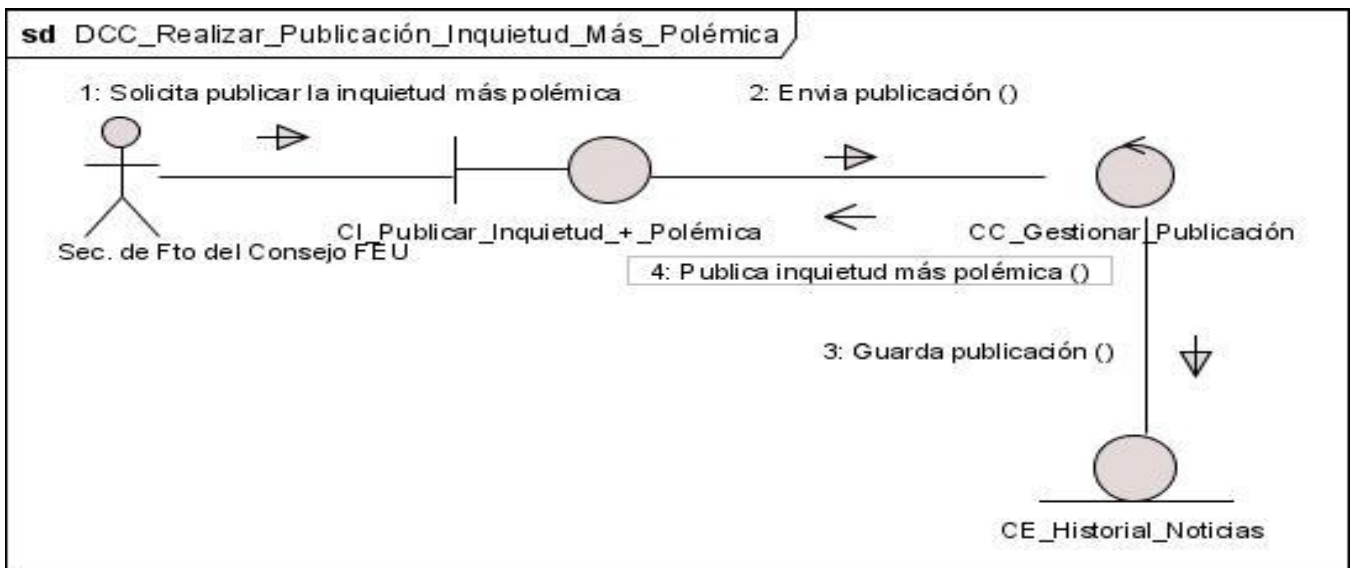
sd DCC_Realizar_Publicación_Inquietud_Más_Polémica

1: Solicita publicar la inquietud más polémica

2: Envia publicación ()

Sec. de Fto del Consejo FEU

CI_Publicar_Inquietud_+_Polémica

CC_Gestionar_Publicación

4: Publica inquietud más polémica ()

3: Guarda publicación ()

CE_Historial_Noticias